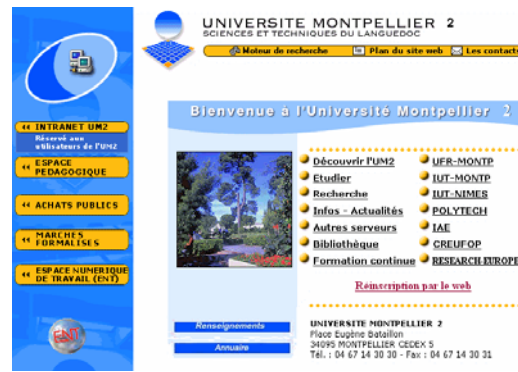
UNIVERSITE MONTPELLIER 2
SCIENCES ET TECHNIQUES DU LANGUEDOC

Moteur de recherche
Plan du site web
Les contacts

INTRANET UM2
Réservé aux utilisateurs de l'UM2

ESPACE PEDAGOGIQUE

ACHATS PUBLICS

MARCHES FORMALISES

ESPACE NUMERIQUE DE TRAVAIL (ENT)

ENT

Bienvenue à l'Université Montpellier 2

Découvrir l'UM2
Etudier
Recherche
Infos - Actualités
Autres serveurs
Bibliothèque
Formation continue

UFR-MONTP
IUT-MONTP
IUT-NIMES
POLYTECH
IAE
CREUFOP
RESEARCH EUROPE

Réinscription par le web

Renseignements

Annuaire

UNIVERSITE MONTPELLIER 2
Place Eugène Bataillon
34095 MONTPELLIER CEDEX 5
Tél. : 04 67 14 30 30 - Fax : 04 67 14 30 31